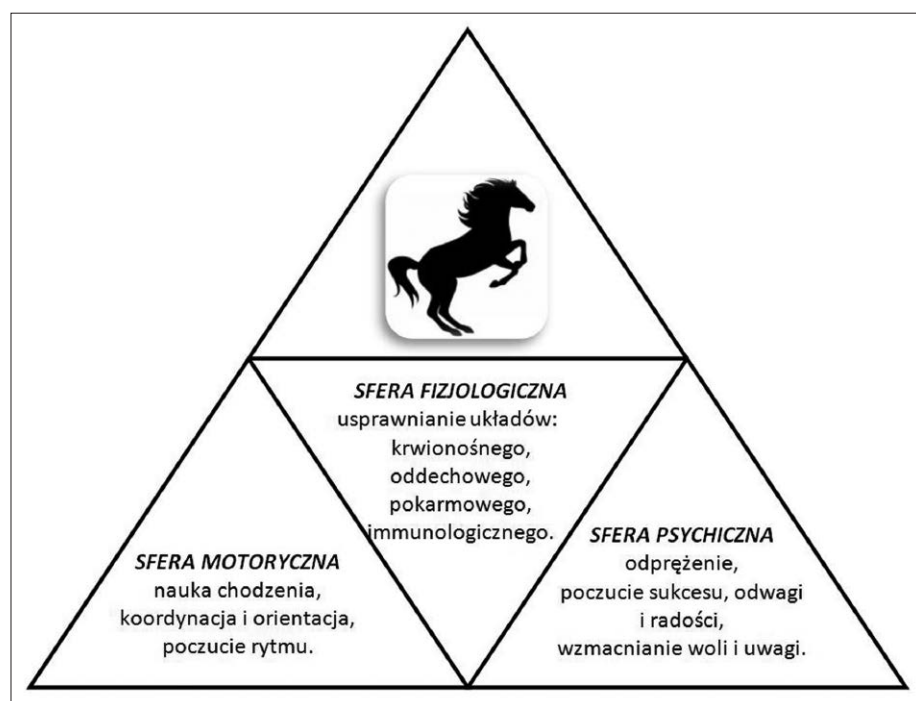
SFERA FIZJOLOGICZNA
usprawnianie układów:
krwionośnego,
oddechowego,
pokarmowego,
immunologicznego.

SFERA MOTORYCZNA
nauka chodzenia,
koordynacja i orientacja,
poczucie rytmu.

SFERA PSYCHICZNA
odprężenie,
poczucie sukcesu, odwagi
i radości,
wzmacnianie woli i uwagi.